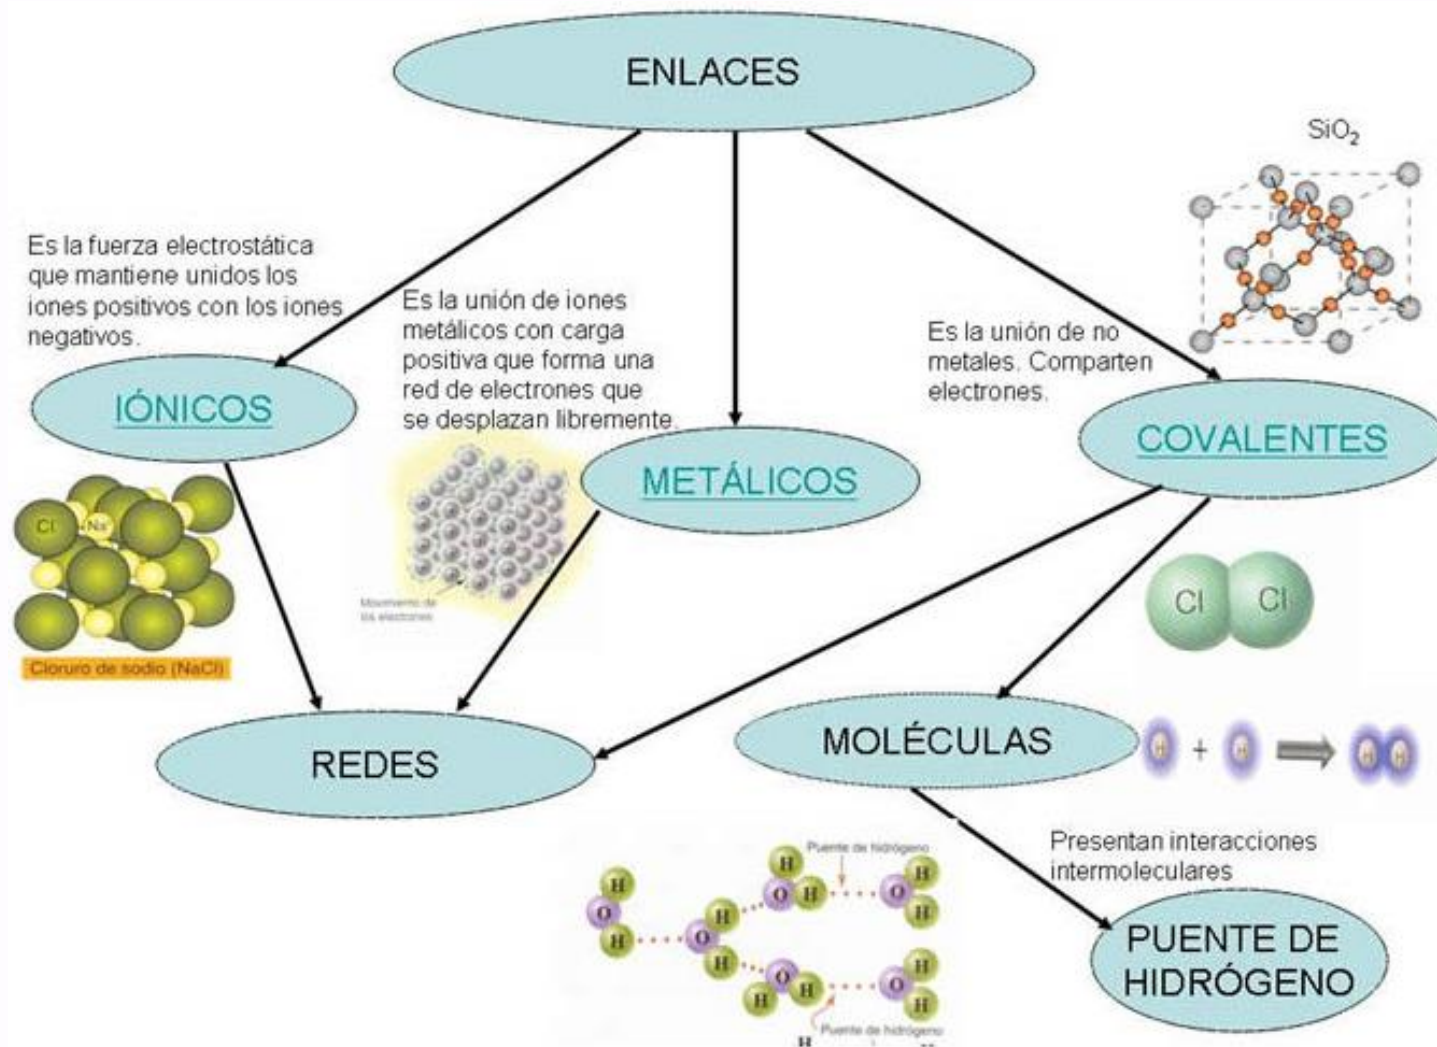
ENLACES

$SiO_2$

Es la fuerza electrostática que mantiene unidos los iones positivos con los iones negativos.

Es la unión de iones metálicos con carga positiva que forma una red de electrones que se desplazan libremente.

Es la unión de no metales. Comparten electrones.

IÓNICOS

METÁLICOS

COVALENTES

Cl Na

Cloruro de sodio (NaCl)

Movimiento de los electrones

Cl Cl

REDES

MOLÉCULAS

H + H H H

Presentan interacciones intermoleculares

Puente de hidrógeno

H O H H O H H O H O H H O H H O H

Puente de hidrógeno

PUENTE DE HIDRÓGENO